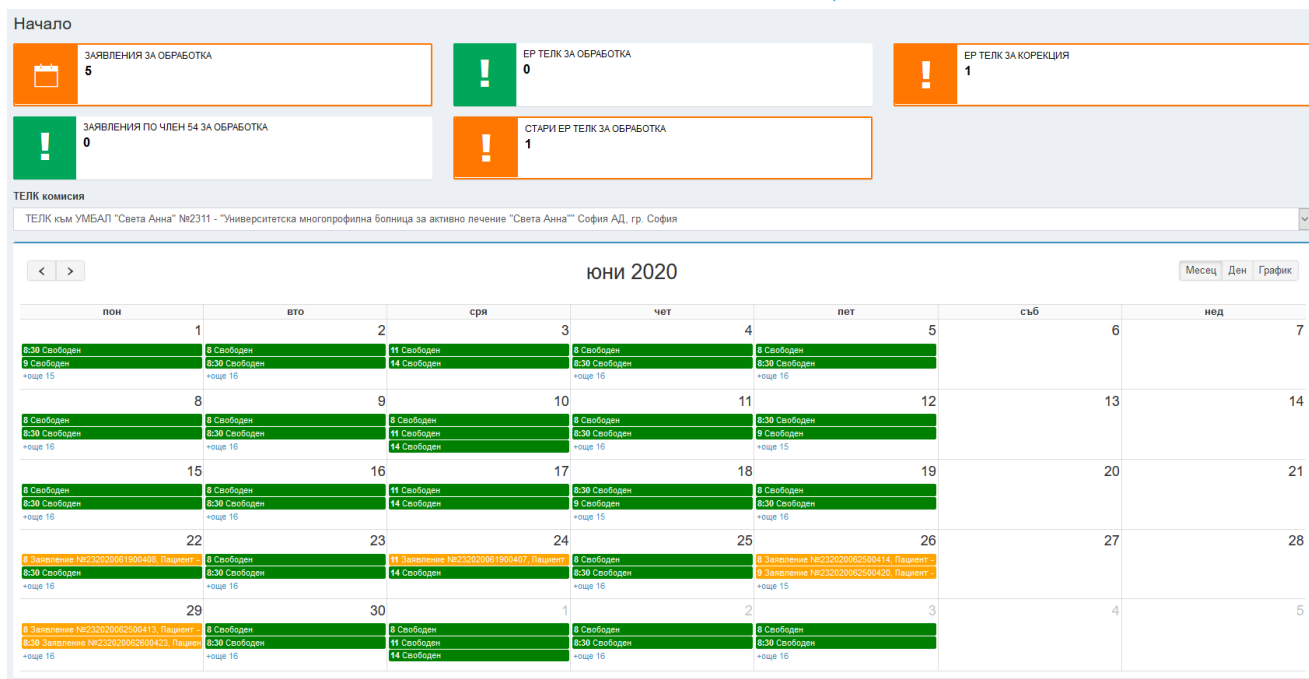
Начало

ЗАЯВЛЕНИЯ ЗА ОБРАБОТКА
5

ЕР ТЕЛК ЗА ОБРАБОТКА
0

ЕР ТЕЛК ЗА КОРЕКЦИЯ
1

ЗАЯВЛЕНИЯ ПО ЧЛЕН 54 ЗА ОБРАБОТКА
0

СТАРИ ЕР ТЕЛК ЗА ОБРАБОТКА
1

ТЕЛК комисия

ТЕЛК към УМБАЛ "Света Анна" №2311 - "Университетска многопрофилна болница за активно лечение "Света Анна"" София АД, гр. София

< >

юни 2020

Месец Ден График

| пон | вто | сря | чет | пет | съб | нед |
|---|---|---|---|---|---|---|
| 1 8:30 Свободен 9 Свободен +още 15 | 2 8 Свободен 8:30 Свободен +още 16 | 3 11 Свободен 14 Свободен | 4 8 Свободен 8:30 Свободен +още 16 | 5 8 Свободен 8:30 Свободен +още 16 | 6 | 7 |
| 8 8 Свободен 8:30 Свободен +още 16 | 9 8 Свободен 8:30 Свободен +още 16 | 10 8 Свободен 11 Свободен 14 Свободен | 11 8 Свободен 8:30 Свободен +още 16 | 12 8:30 Свободен 9 Свободен +още 15 | 13 | 14 |
| 15 8 Свободен 8:30 Свободен +още 16 | 16 8 Свободен 8:30 Свободен +още 16 | 17 11 Свободен 14 Свободен | 18 8:30 Свободен 9 Свободен +още 15 | 19 8 Свободен 8:30 Свободен +още 16 | 20 | 21 |
| 22 8 Заявление №232020061900408, Пациент - 8:30 Свободен +още 16 | 23 8 Свободен 8:30 Свободен +още 16 | 24 11 Заявление №232020061900407, Пациент 14 Свободен | 25 8 Свободен 8:30 Свободен +още 16 | 26 8 Заявление №232020062500414, Пациент - 9 Заявление №232020062500420, Пациент - +още 15 | 27 | 28 |
| 29 8 Заявление №232020062500413, Пациент - 8:30 Заявление №232020062600423, Пациент +още 16 | 30 8 Свободен 8:30 Свободен +още 16 | 1 8 Свободен 11 Свободен 14 Свободен | 2 8 Свободен 8:30 Свободен +още 16 | 3 8 Свободен 8:30 Свободен +още 16 | 4 | 5 |